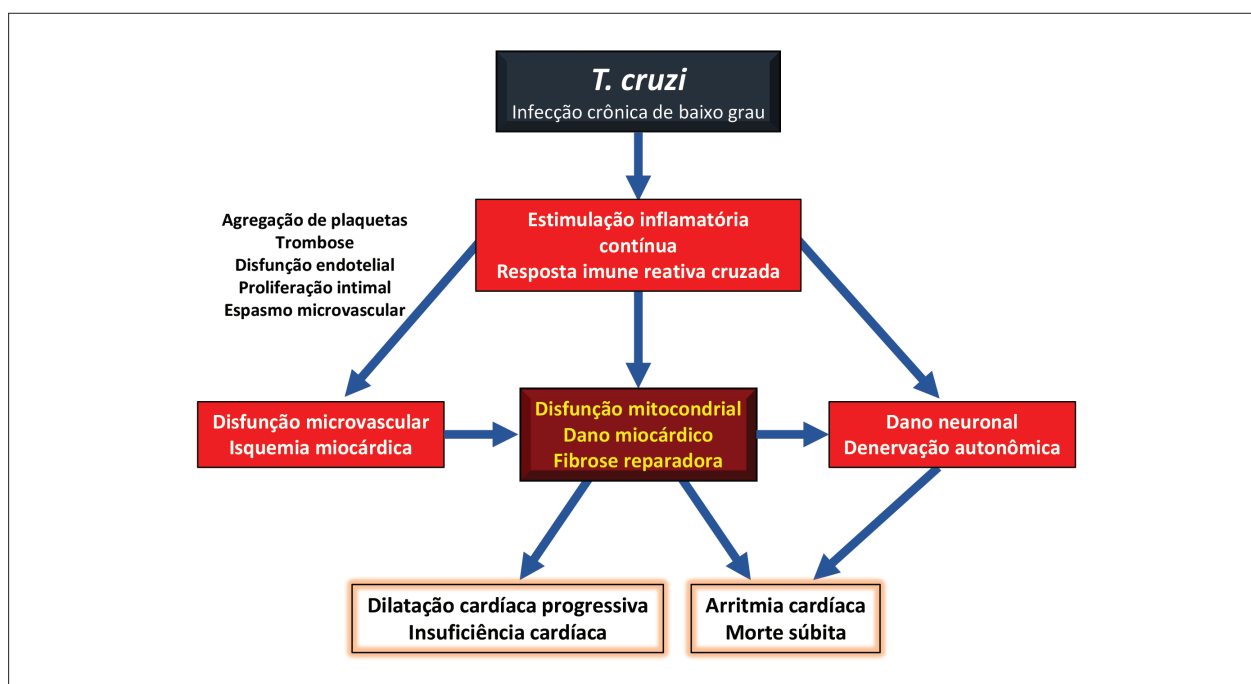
T. cruzi
Infecção crônica de baixo grau

Estimulação inflamatória contínua
Resposta imune reativa cruzada

Agregação de plaquetas
Trombose
Disfunção endotelial
Proliferação intimal
Espasmo microvascular

Disfunção microvascular
Isquemia miocárdica

Disfunção mitocondrial
Dano miocárdico
Fibrose reparadora

Dano neuronal
Denervação autonômica

Dilatação cardíaca progressiva
Insuficiência cardíaca

Arritmia cardíaca
Morte súbita